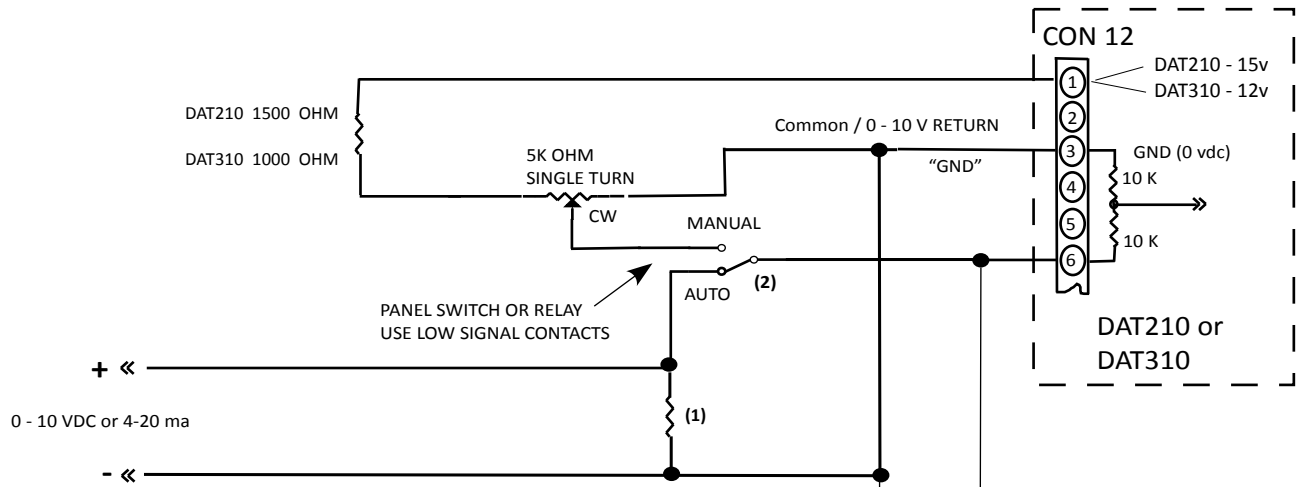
CON 12

DAT210 - 15v
DAT310 - 12v

DAT210 1500 OHM
DAT310 1000 OHM

Common / 0 - 10 V RETURN

5K OHM
SINGLE TURN
CW

"GND"

GND (0 vdc)

1
2
3
4
5
6

10 K
10 K

MANUAL
AUTO
(2)

PANEL SWITCH OR RELAY
USE LOW SIGNAL CONTACTS

DAT210 or
DAT310

+ «
0 - 10 VDC or 4-20 ma
(1)
- «